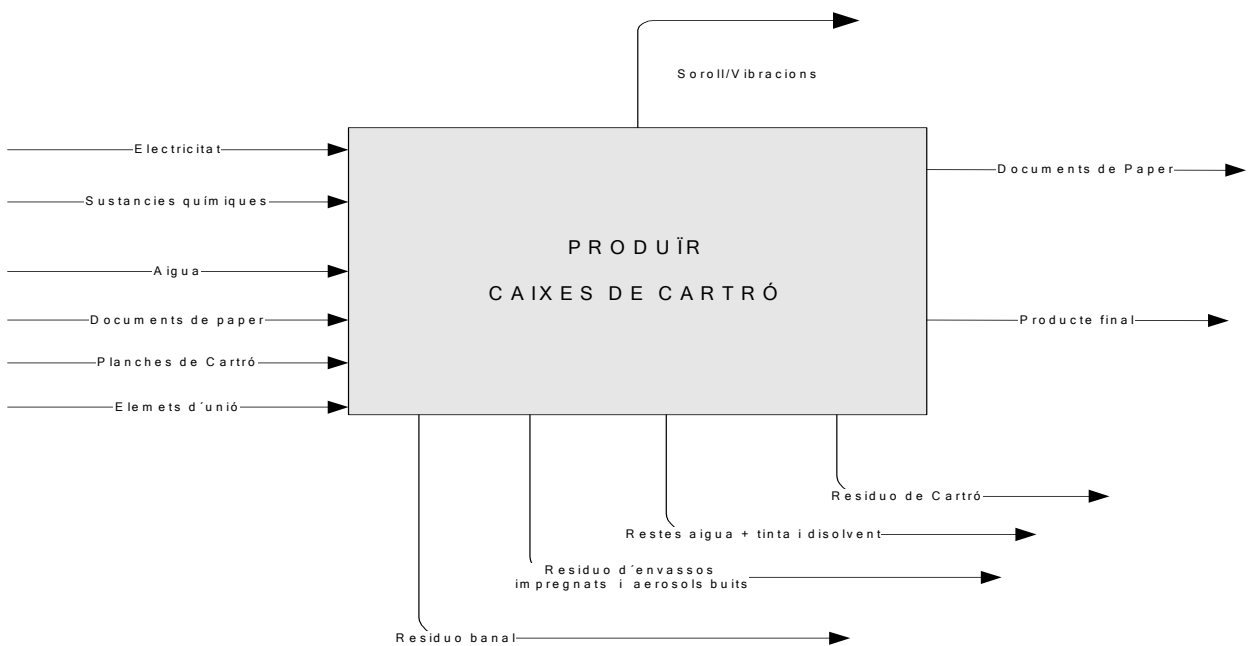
Soroll/Vibracions

Electricitat

Sustancies químiques

Aigua

Documents de paper

Planches de Cartró

Elemets d´unió

PRODUÏR

CAIXES DE CARTRÓ

Documents de Paper

Producte final

Residuo de Cartró

Restes aigua + tinta i disolvent

Residuo d´envassos impregnats i aerosols buits

Residuo banal